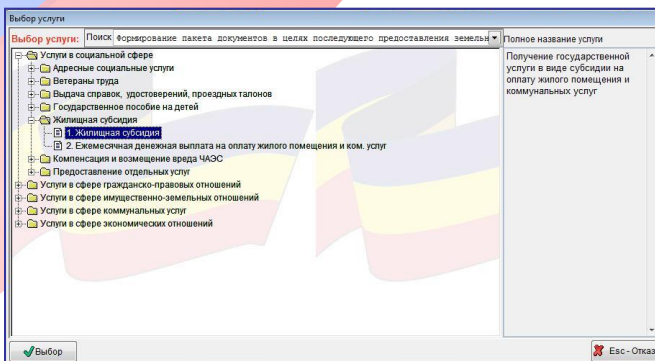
Выбор услуги

Выбор услуги: Поиск Формирование пакета документов в целях последующего предоставления земель

Полное название услуги

Услуги в социальной сфере
Адресные социальные услуги
Ветераны труда
Выдача справок, удостоверений, проездных талонов
Государственное пособие на детей
Жилищная субсидия
1. Жилищная субсидия
2. Ежемесячная денежная выплата на оплату жилого помещения и ком. услуг
Компенсация и возмещение вреда ЧАЭС
Предоставление отдельных услуг
Услуги в сфере гражданско-правовых отношений
Услуги в сфере имущественно-земельных отношений
Услуги в сфере коммунальных услуг
Услуги в сфере экономических отношений

Получение государственной услуги в виде субсидии на оплату жилого помещения и коммунальных услуг

Выбор

Esc - Отказ